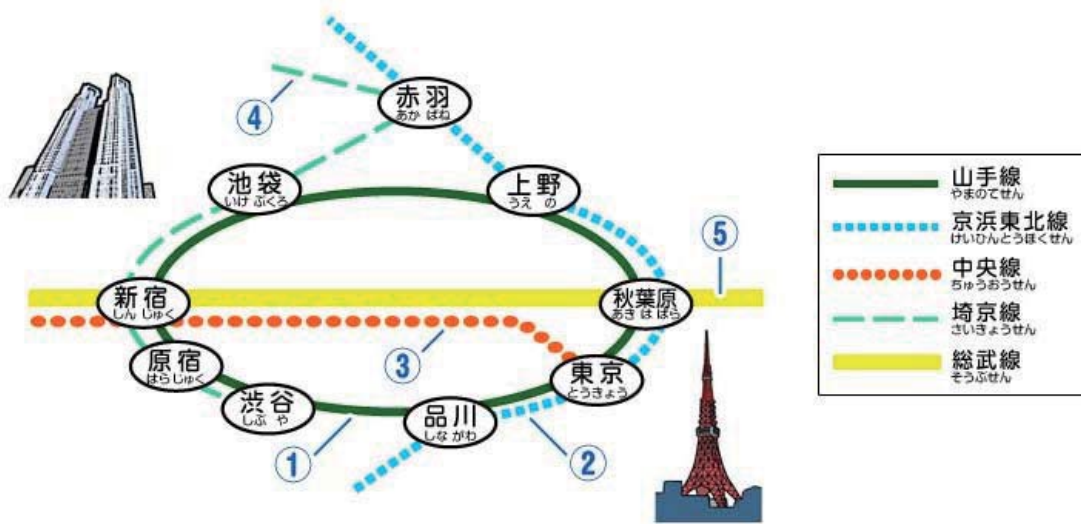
④

赤羽
あかばね

池袋
いけぶくろ

上野
うえの

⑤

新宿
しんじゅく

秋葉原
あきはばら

③

原宿
はらじゅく

東京
とうきょう

渋谷
しぶや

品川
しながわ

①

②

山手線
やまのてせん

京浜東北線
けいひんとうほくせん

中央線
ちゅうおうせん

埼京線
さいきょうせん

総武線
そうぶせん